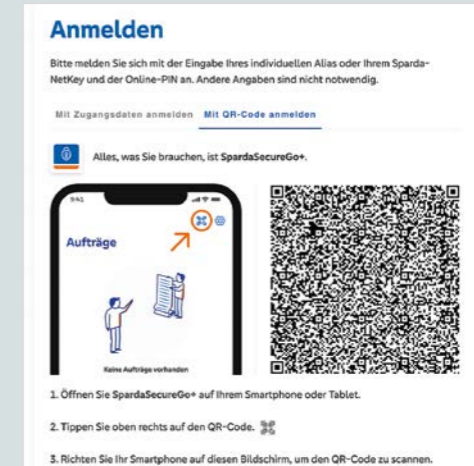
Anmelden

Bitte melden Sie sich mit der Eingabe Ihres individuellen Alias oder Ihrem Sparda-NetKey und der Online-PIN an. Andere Angaben sind nicht notwendig.

Mit Zugangsdaten anmelden Mit QR-Code anmelden

Alles, was Sie brauchen, ist SpardaSecureGo+.

9:41

Aufträge

Keine Aufträge vorhanden

1. Öffnen Sie SpardaSecureGo+ auf Ihrem Smartphone oder Tablet.

2. Tippen Sie oben rechts auf den QR-Code.

3. Richten Sie Ihr Smartphone auf diesen Bildschirm, um den QR-Code zu scannen.